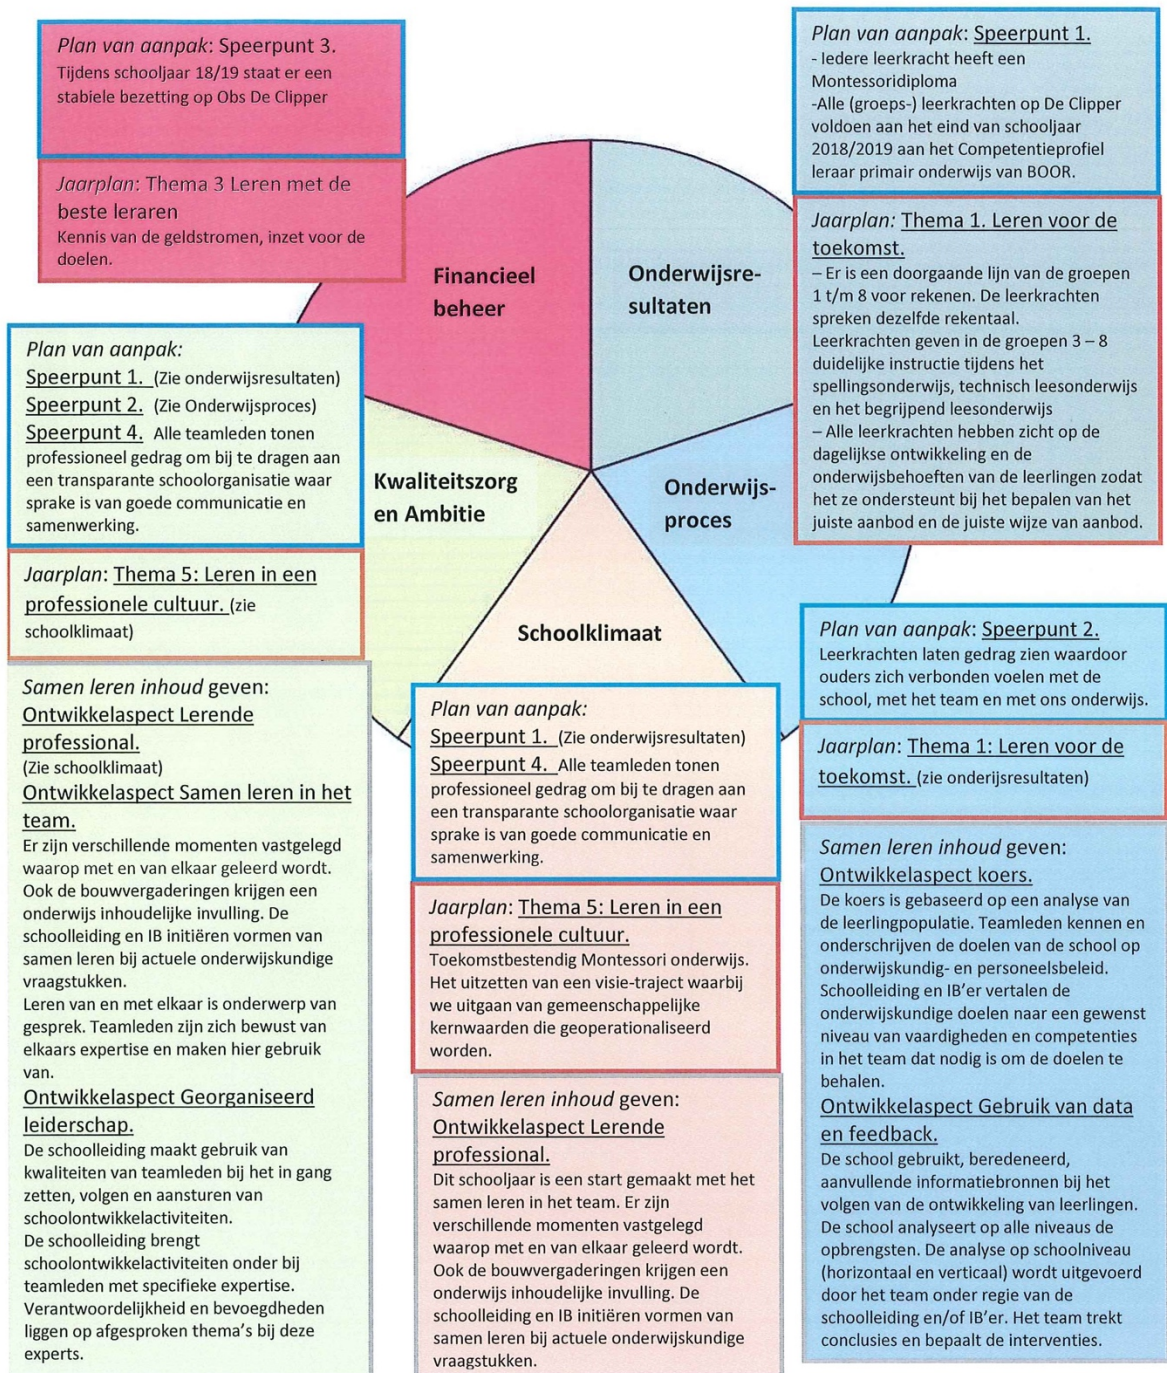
Plan van aanpak: Speerpunt 3.
Tijdens schooljaar 18/19 staat er een stabiele bezetting op Obs De Clipper

Jaarplan: Thema 3 Leren met de beste leraren
Kennis van de geldstromen, inzet voor de doelen.

Plan van aanpak: Speerpunt 1.
- Iedere leerkracht heeft een Montessoridiploma
-Alle (groeps-) leerkrachten op De Clipper voldoen aan het eind van schooljaar 2018/2019 aan het Competentieprofiel leraar primair onderwijs van BOOR.

Jaarplan: Thema 1. Leren voor de toekomst.
– Er is een doorgaande lijn van de groepen 1 t/m 8 voor rekenen. De leerkrachten spreken dezelfde rekentaal.
Leerkrachten geven in de groepen 3 – 8 duidelijke instructie tijdens het spellingsonderwijs, technisch leesonderwijs en het begrijpend leesonderwijs
– Alle leerkrachten hebben zicht op de dagelijkse ontwikkeling en de onderwijsbehoeften van de leerlingen zodat het ze ondersteunt bij het bepalen van het juiste aanbod en de juiste wijze van aanbod.

Financieel beheer

Onderwijsresultaten

Kwaliteitszorg en Ambitie

Onderwijsproces

Schoolklimaat

Plan van aanpak:
Speerpunt 1. (Zie onderwijsresultaten)
Speerpunt 2. (Zie Onderwijsproces)
Speerpunt 4. Alle teamleden tonen professioneel gedrag om bij te dragen aan een transparante schoolorganisatie waar sprake is van goede communicatie en samenwerking.

Jaarplan: Thema 5: Leren in een professionele cultuur. (zie schoolklimaat)

Samen leren inhoud geven:
Ontwikkelaspect Lerende professional.
(Zie schoolklimaat)
Ontwikkelaspect Samen leren in het team.
Er zijn verschillende momenten vastgelegd waarop met en van elkaar geleerd wordt. Ook de bouwvergaderingen krijgen een onderwijs inhoudelijke invulling. De schoolleiding en IB initiëren vormen van samen leren bij actuele onderwijskundige vraagstukken.
Leren van en met elkaar is onderwerp van gesprek. Teamleden zijn zich bewust van elkaars expertise en maken hier gebruik van.
Ontwikkelaspect Georganiseerd leiderschap.
De schoolleiding maakt gebruik van kwaliteiten van teamleden bij het in gang zetten, volgen en aansturen van schoolontwikkelactiviteiten.
De schoolleiding brengt schoolontwikkelactiviteiten onder bij teamleden met specifieke expertise.
Verantwoordelijkheid en bevoegdheden liggen op afgesproken thema's bij deze experts.

Plan van aanpak:
Speerpunt 1. (Zie onderwijsresultaten)
Speerpunt 4. Alle teamleden tonen professioneel gedrag om bij te dragen aan een transparante schoolorganisatie waar sprake is van goede communicatie en samenwerking.

Jaarplan: Thema 5: Leren in een professionele cultuur.
Toekomstbestendig Montessori onderwijs. Het uitzetten van een visie-traject waarbij we uitgaan van gemeenschappelijke kernwaarden die geoperationaliseerd worden.

Samen leren inhoud geven:
Ontwikkelaspect Lerende professional.
Dit schooljaar is een start gemaakt met het samen leren in het team. Er zijn verschillende momenten vastgelegd waarop met en van elkaar geleerd wordt. Ook de bouwvergaderingen krijgen een onderwijs inhoudelijke invulling. De schoolleiding en IB initiëren vormen van samen leren bij actuele onderwijskundige vraagstukken.

Plan van aanpak: Speerpunt 2.
Leerkrachten laten gedrag zien waardoor ouders zich verbonden voelen met de school, met het team en met ons onderwijs.

Jaarplan: Thema 1: Leren voor de toekomst. (zie onderijsresultaten)

Samen leren inhoud geven:
Ontwikkelaspect koers.
De koers is gebaseerd op een analyse van de leerlingpopulatie. Teamleden kennen en onderschrijven de doelen van de school op onderwijskundig- en personeelsbeleid. Schoolleiding en IB'er vertalen de onderwijskundige doelen naar een gewenst niveau van vaardigheden en competenties in het team dat nodig is om de doelen te behalen.
Ontwikkelaspect Gebruik van data en feedback.
De school gebruikt, beredeneerd, aanvullende informatiebronnen bij het volgen van de ontwikkeling van leerlingen. De school analyseert op alle niveaus de opbrengsten. De analyse op schoolniveau (horizontaal en verticaal) wordt uitgevoerd door het team onder regie van de schoolleiding en/of IB'er. Het team trekt conclusies en bepaalt de interventies.